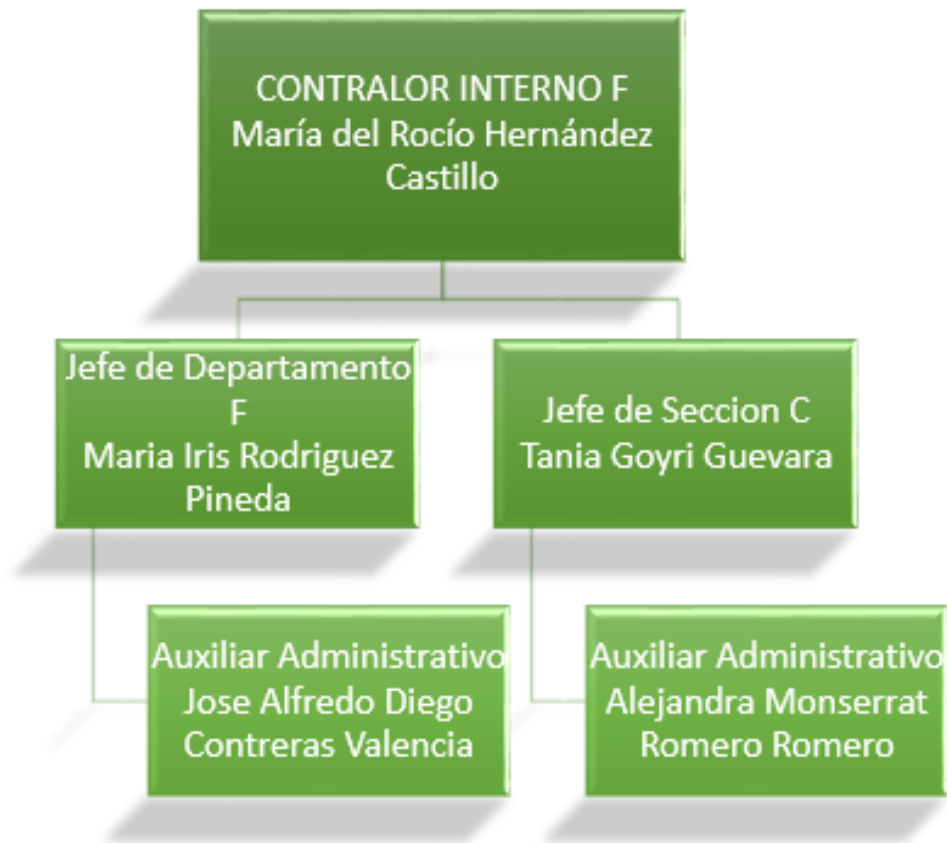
CONTRALOR INTERNO F
María del Rocío Hernández Castillo

Jefe de Departamento F
Maria Iris Rodriguez Pineda

Jefe de Seccion C
Tania Goyri Guevara

Auxiliar Administrativo
Jose Alfredo Diego Contreras Valencia

Auxiliar Administrativo
Alejandra Monserrat Romero Romero